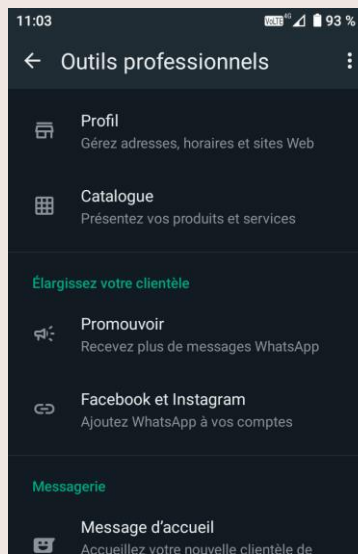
11:03

VoLTE 93 %

← Outils professionnels

Profil
Gérez adresses, horaires et sites Web

Catalogue
Présentez vos produits et services

Élargissez votre clientèle

Promouvoir
Recevez plus de messages WhatsApp

Facebook et Instagram
Ajoutez WhatsApp à vos comptes

Messagerie

Message d'accueil
Accueillez votre nouvelle clientèle de